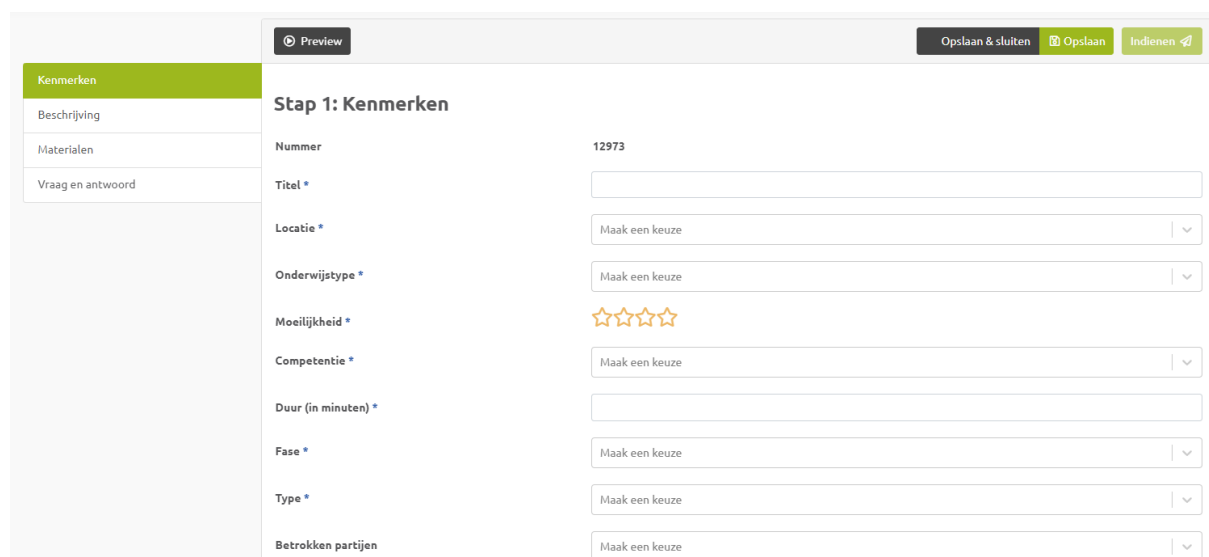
Preview

Opslaan & sluiten | Opslaan | Indienen

Kenmerken
Beschrijving
Materialen
Vraag en antwoord

Stap 1: Kenmerken

Nummer 12973

Titel *

Locatie * Maak een keuze

Onderwijstype * Maak een keuze

Moeilijkheid *

Competentie * Maak een keuze

Duur (in minuten) *

Fase * Maak een keuze

Type * Maak een keuze

Betrokken partijen Maak een keuze